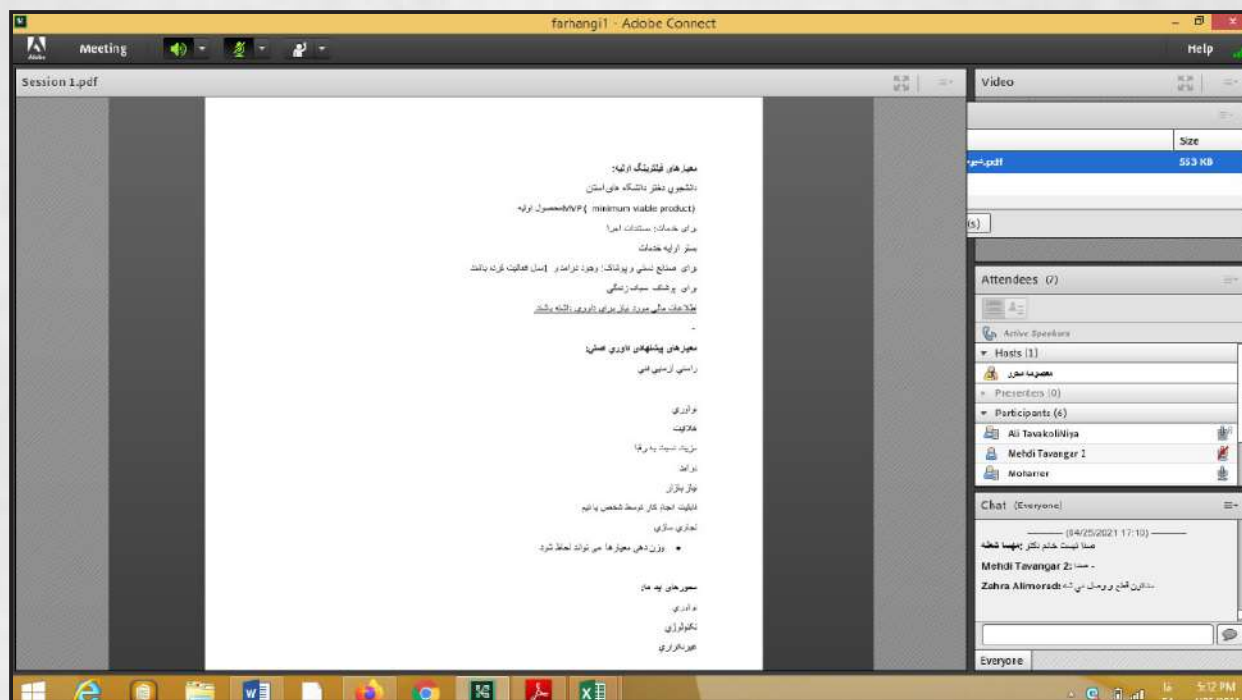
farhangi1 - Adobe Connect

Meeting

Help

Session 1.pdf

معیارهای فیلترینگ اولیه:

دانشجوی دفتر دانشگاه های استان

(minimum viable product) MVPمحصول اولیه

برای خدمات: مستندات اجرا

بستر ارایه خدمات

برای صنایع تبلی و پوشاک: وجود درآمد و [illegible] فعالیت قرار باشد

برای پزشک: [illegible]

اطلاعات مالی مورد نیاز برای داوری داشته باشد

-

معیارهای پیشنهادی داوری عملی:

راستی آزمایی فنی

نوآوری

خلاقیت

مزیت نسبت به رقبا

درآمد

نیاز بازار

قابلیت انجام کار توسط شخص یا تیم

تجاری سازی

• وزن دهی معیارها می تواند لحاظ شود

محورهای پنج ساله

نوآوری

تکنولوژی

تجاری سازی

Video

Size

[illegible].pdf

553 KB

(s)

Attendees (7)

Active Speakers

Hosts (1)

معصومه محرر

Presenters (0)

Participants (6)

Ali TavakoliNiya

Mehdi Tavangar 1

Moharrer

Chat (Everyone)

(04/25/2021 17:10)

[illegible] خانم دکتر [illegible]

Mehdi Tavangar 2: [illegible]

Zahra Alimoradi: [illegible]

Everyone

5:12 PM